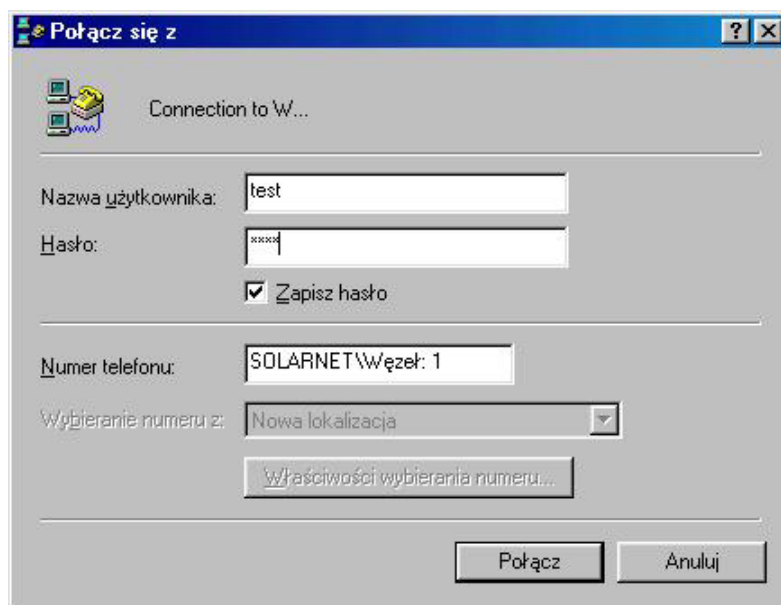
Połącz się z

?

X

Connection to W...

Nazwa użytkownika: test

Hasło: ****

Zapisz hasło

Numer telefonu: SOLARNET\Węzeł: 1

Wybieranie numeru z: Nowa lokalizacja

Właściwości wybierania numeru...

Połącz

Anuluj